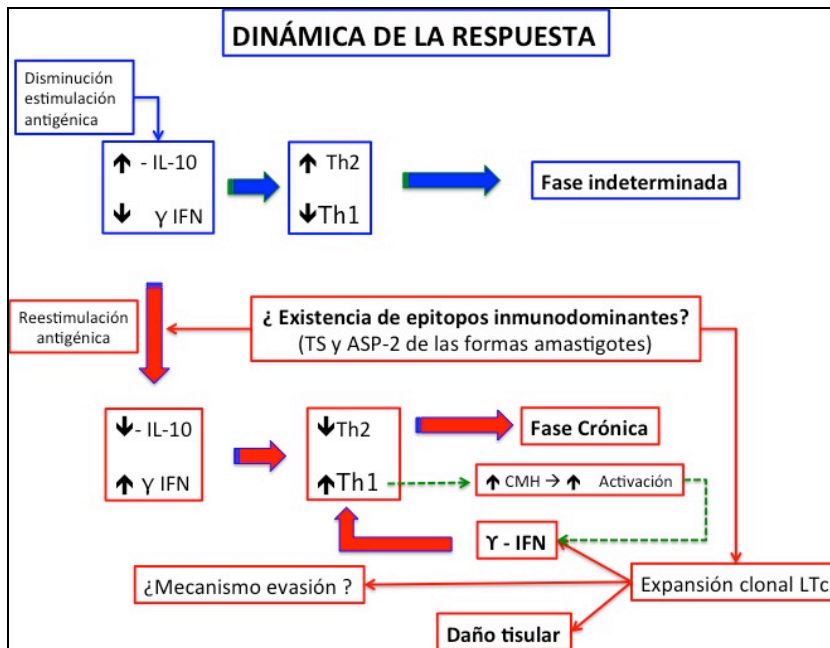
DINÁMICA DE LA RESPUESTA

Disminución estimulación antigénica

↑ - IL-10
↓ γ IFN

↑ Th2
↓Th1

Fase indeterminada

Reestimulación antigénica

¿ Existencia de epitopos inmunodominantes?
(TS y ASP-2 de las formas amastigotes)

↓- IL-10
↑ γ IFN

↓Th2
↑Th1

Fase Crónica

↑ CMH → ↑ Activación

γ - IFN

¿Mecanismo evasión ?

Expansión clonal LTc

Daño tisular